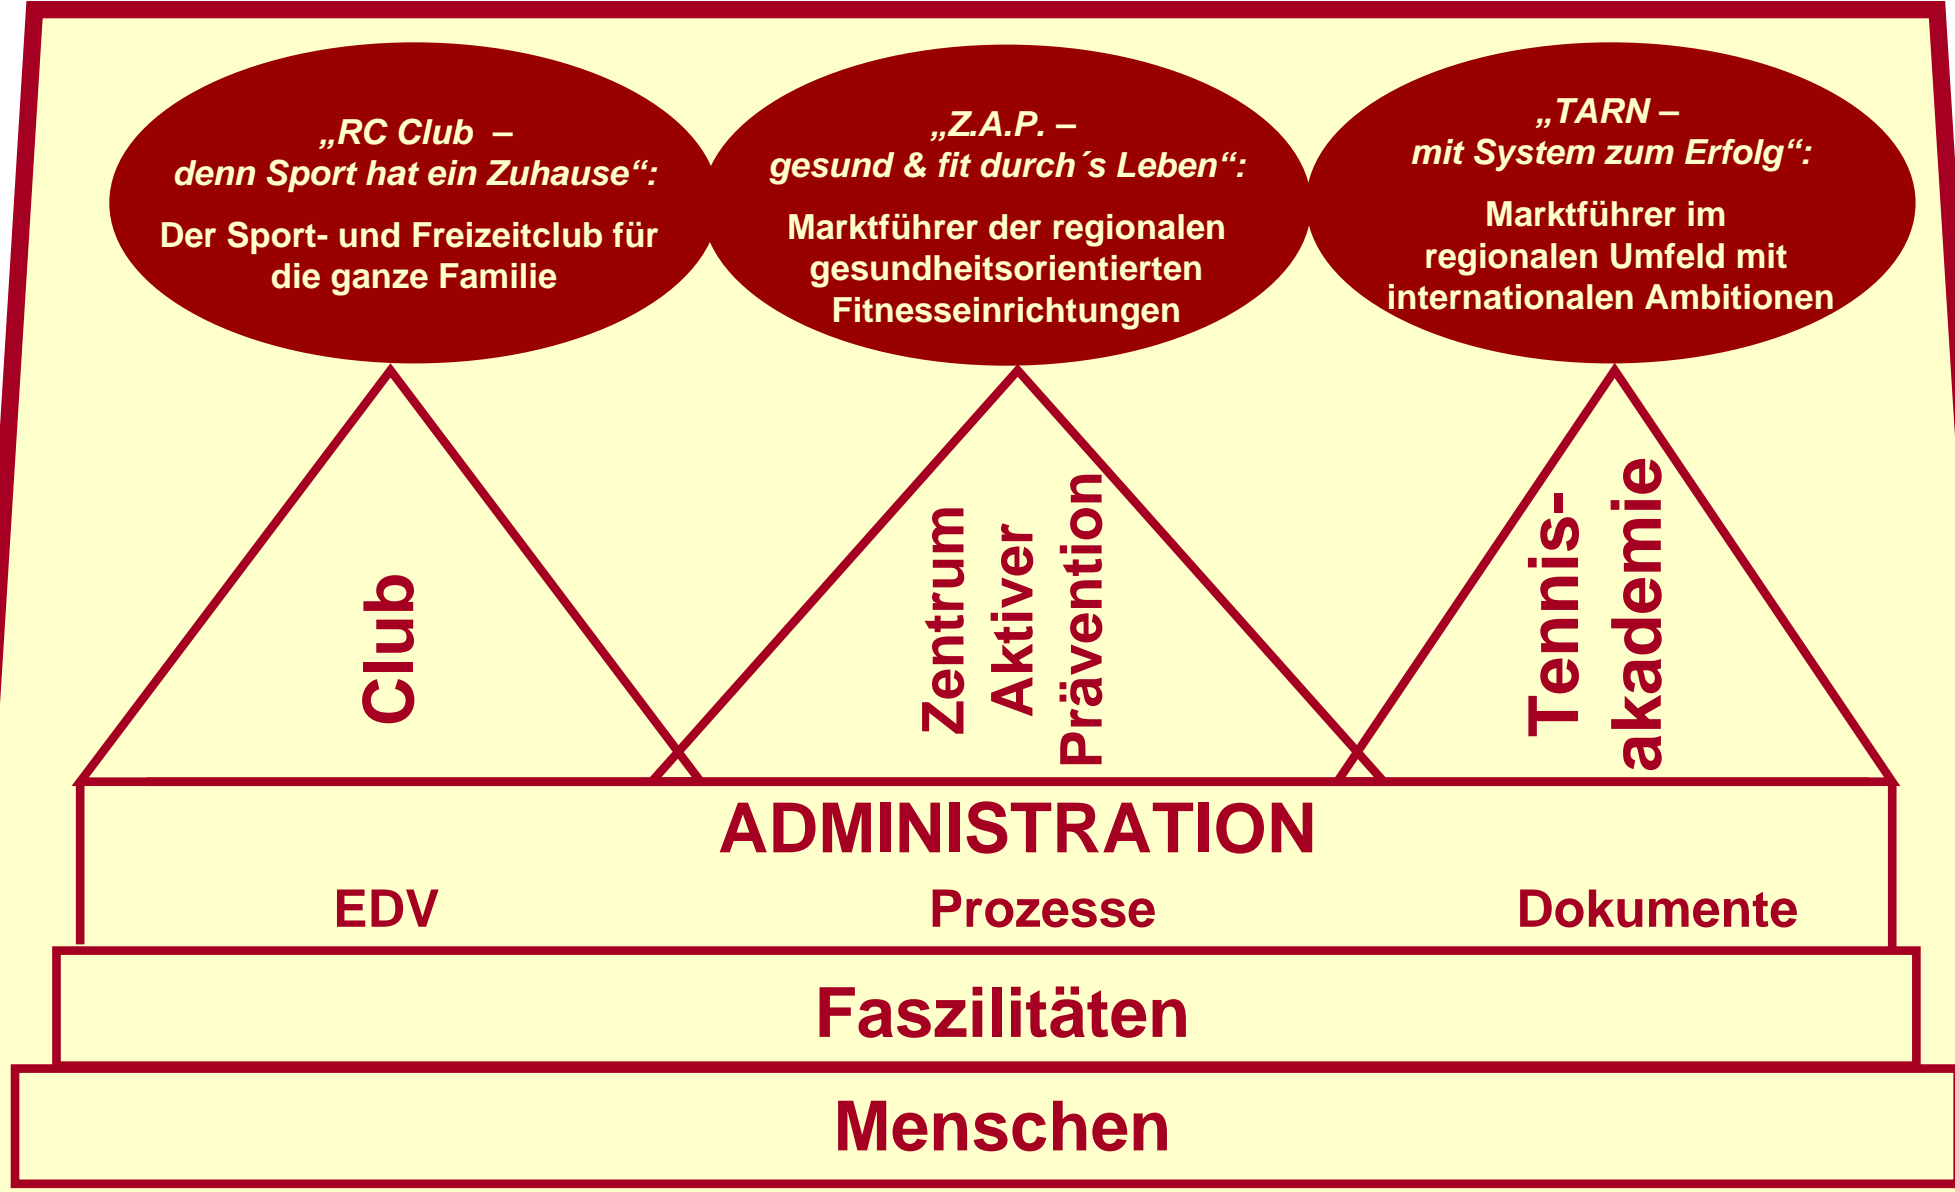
„RC Club – denn Sport hat ein Zuhause“:

Der Sport- und Freizeitclub für die ganze Familie

„Z.A.P. – gesund & fit durch´s Leben“:

Marktführer der regionalen gesundheitsorientierten Fitnesseinrichtungen

„TARN – mit System zum Erfolg“:

Marktführer im regionalen Umfeld mit internationalen Ambitionen

Club

Zentrum Aktiver Prävention

Tennisakademie

ADMINISTRATION

EDV

Prozesse

Dokumente

Faszilitäten

Menschen